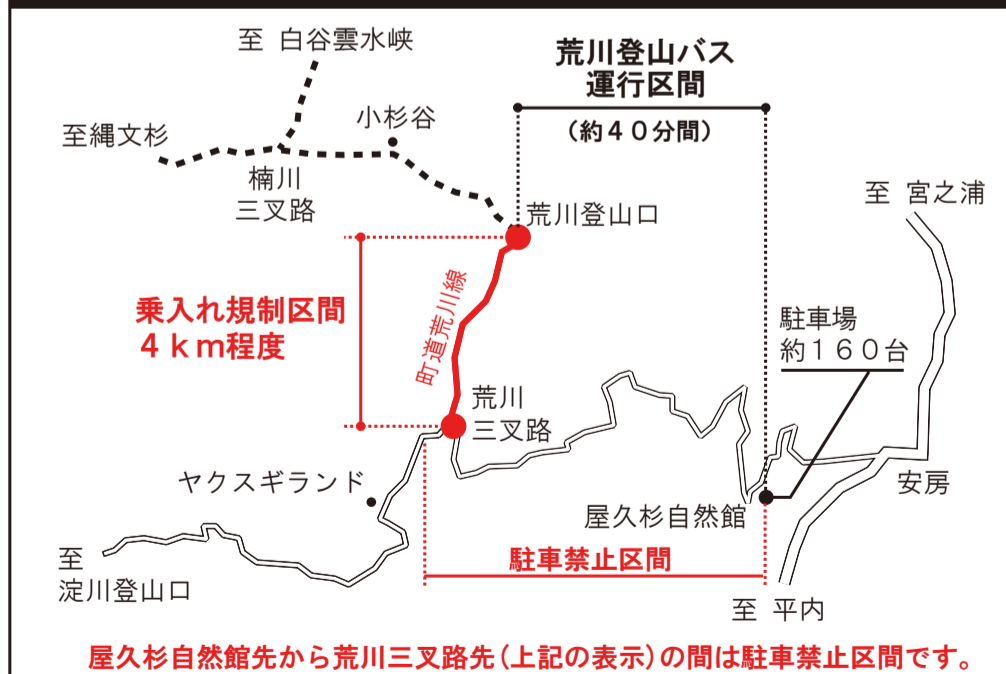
至 白谷雲水峡

荒川登山バス
運行区間

（約４０分間）

至縄文杉

小杉谷

楠川
三叉路

荒川登山口

至 宮之浦

乗入れ規制区間
４ｋｍ程度

町道荒川線

駐車場
約１６０台

荒川
三叉路

ヤクスギランド

安房

屋久杉自然館

至
淀川登山口

駐車禁止区間

至 平内

屋久杉自然館先から荒川三叉路先（上記の表示）の間は駐車禁止区間です。